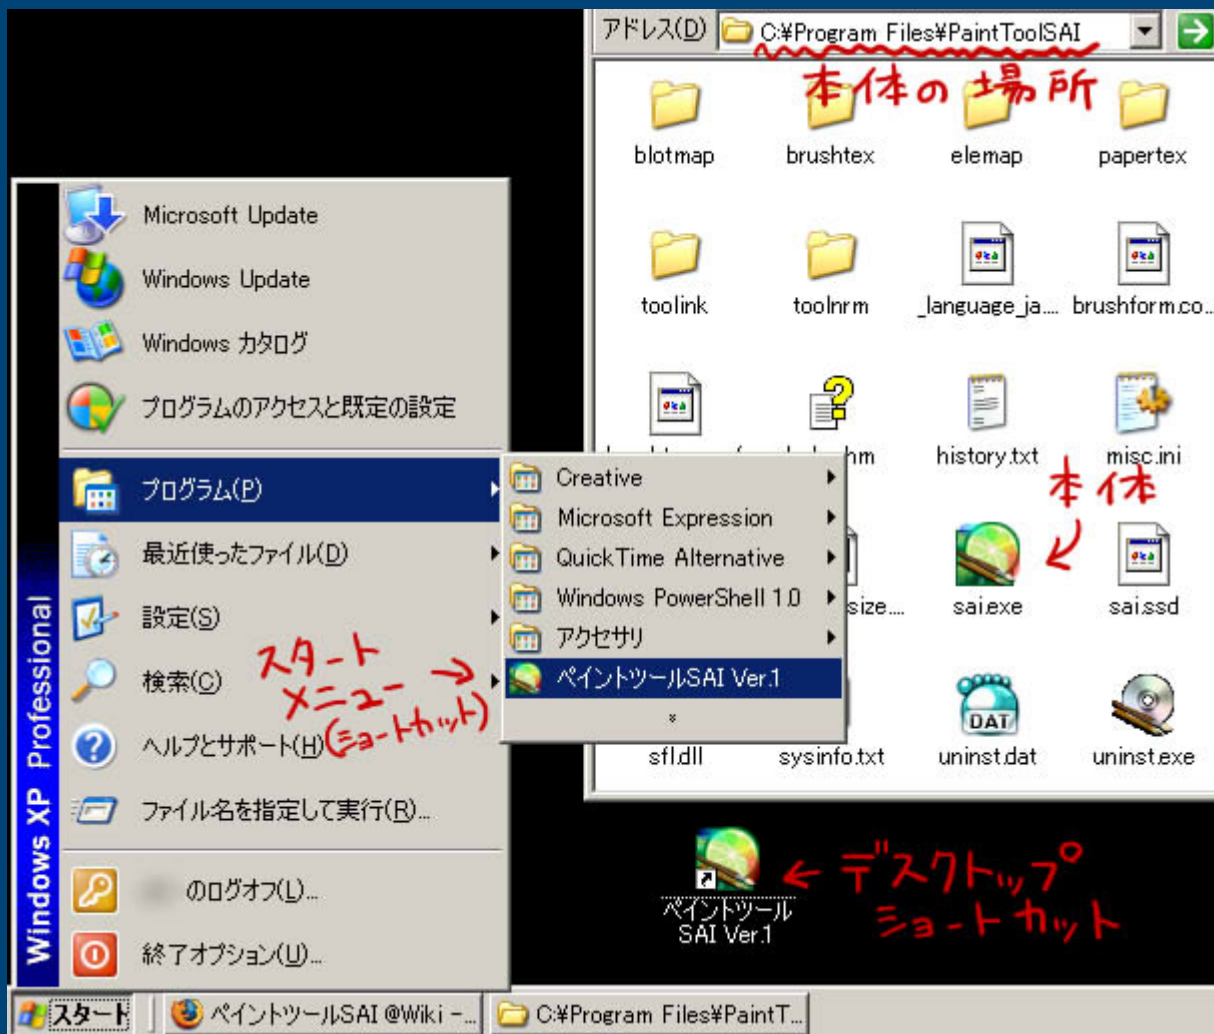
アドレス(D) C:¥Program Files¥PaintToolSAI

本体の場所

blotmap brushtex elemap papertex

toolink toolnrm _language_ja... brushform.co...

history.txt misc.ini

本体

sai.exe sai.ssd

sfl.dll sysinfo.txt uninst.dat uninst.exe

Microsoft Update
Windows Update
Windows カタログ
プログラムのアクセスと既定の設定
プログラム(P)
最近使ったファイル(D)
設定(S)
検索(C)
ヘルプとサポート(H)
ファイル名を指定して実行(R)...
のログオフ(L)...
終了オプション(U)...

Windows XP Professional

Creative
Microsoft Expression
QuickTime Alternative
Windows PowerShell 1.0
アクセサリ
ペイントツールSAI Ver.1

スタートメニュー(ショートカット)

ペイントツール SAI Ver.1

← デスクトップショートカット

スタート ペイントツールSAI @Wiki -... C:¥Program Files¥PaintT...